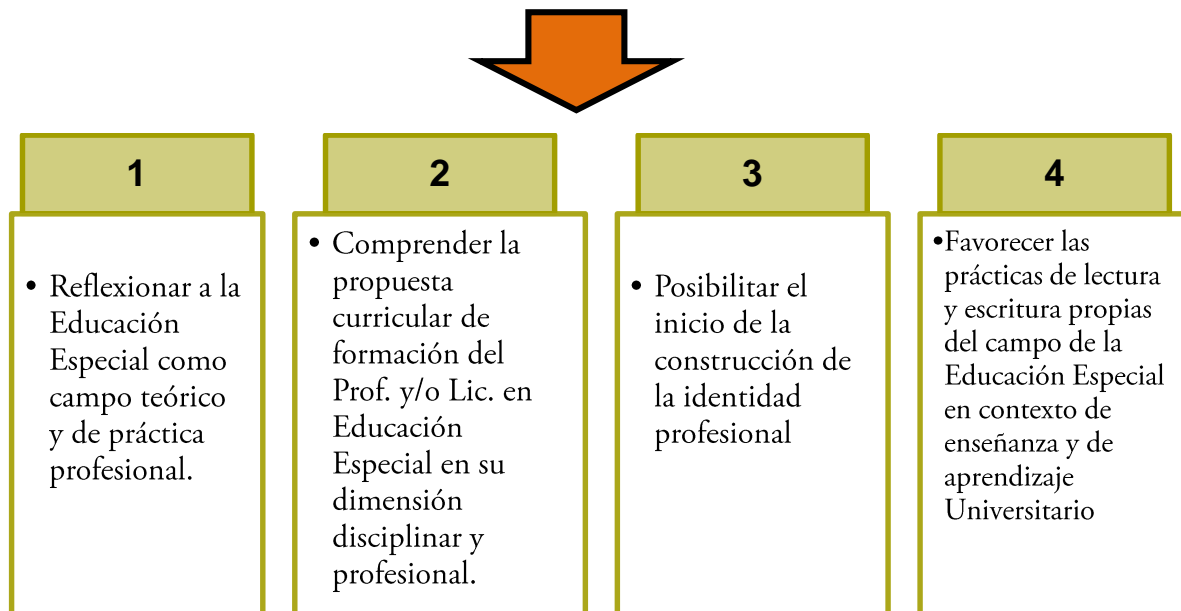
1

• Reflexionar a la Educación Especial como campo teórico y de práctica profesional.

2

• Comprender la propuesta curricular de formación del Prof. y/o Lic. en Educación Especial en su dimensión disciplinar y profesional.

3

• Posibilitar el inicio de la construcción de la identidad profesional

4

•Favorecer las prácticas de lectura y escritura propias del campo de la Educación Especial en contexto de enseñanza y de aprendizaje Universitario